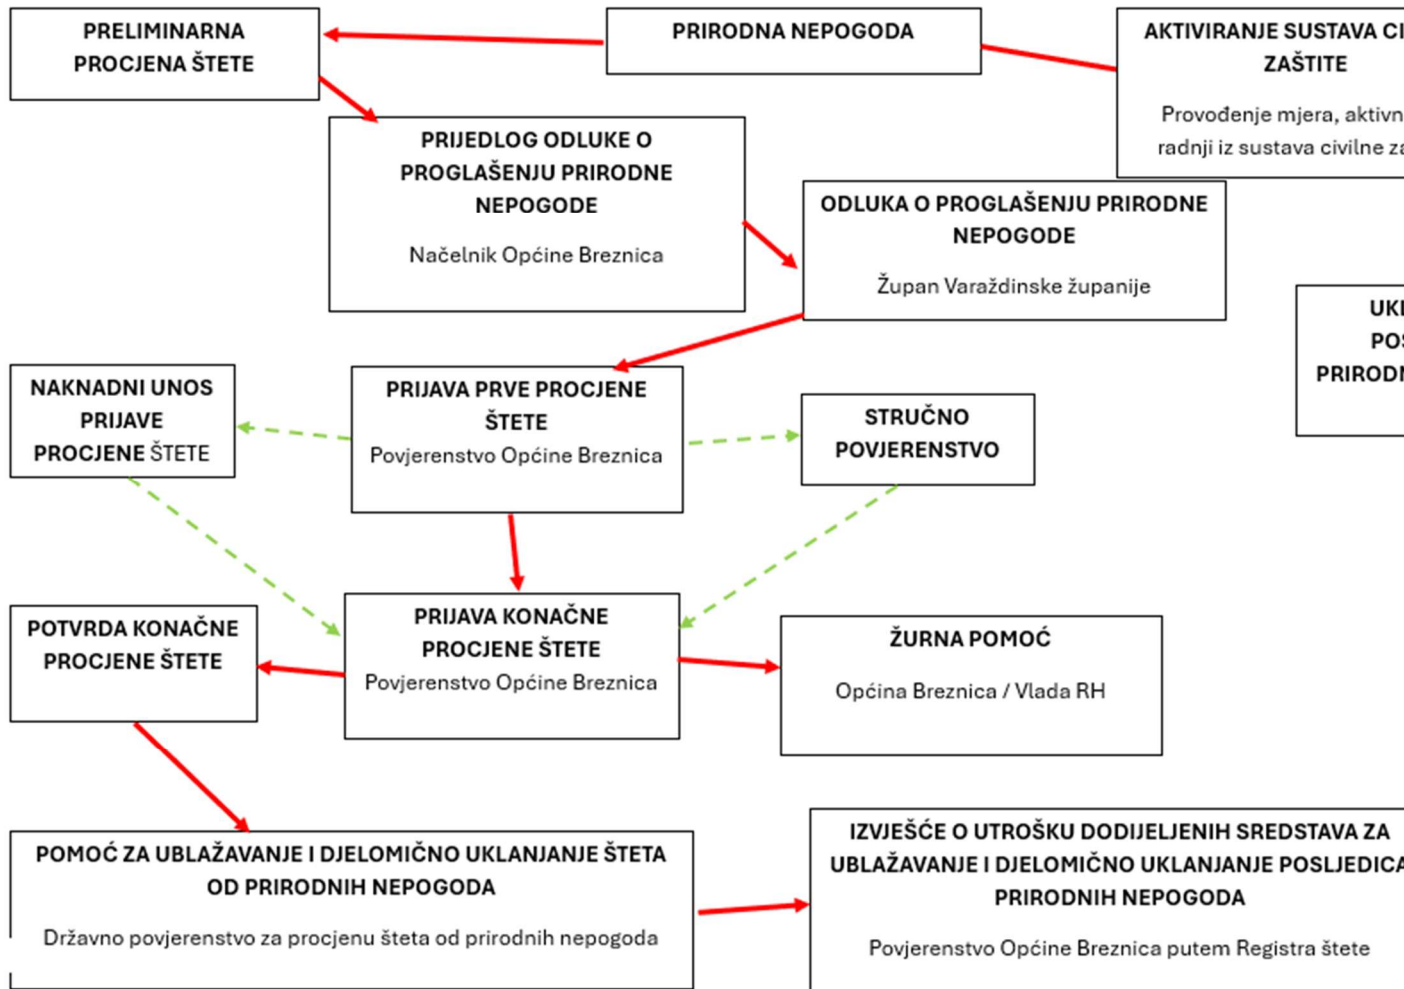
PRELIMINARNA PROCJENA ŠTETE

PRIRODNA NEPOGODA

AKTIVIRANJE SUSTAVA CI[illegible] ZAŠTITE

Provođenje mjera, aktivn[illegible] radnji iz sustava civilne za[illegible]

PRIJEDLOG ODLUKE O PROGLAŠENJU PRIRODNE NEPOGODE

Načelnik Općine Breznica

ODLUKA O PROGLAŠENJU PRIRODNE NEPOGODE

Župan Varaždinske županije

UK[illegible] POS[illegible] PRIRODN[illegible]

NAKNADNI UNOS PRIJAVE PROCJENE ŠTETE

PRIJAVA PRVE PROCJENE ŠTETE

Povjerenstvo Općine Breznica

STRUČNO POVJERENSTVO

POTVRDA KONAČNE PROCJENE ŠTETE

PRIJAVA KONAČNE PROCJENE ŠTETE

Povjerenstvo Općine Breznica

ŽURNA POMOĆ

Općina Breznica / Vlada RH

POMOĆ ZA UBLAŽAVANJE I DJELOMIČNO UKLANJANJE ŠTETA OD PRIRODNIH NEPOGODA

Državno povjerenstvo za procjenu šteta od prirodnih nepogoda

IZVJEŠĆE O UTROŠKU DODIJELJENIH SREDSTAVA ZA UBLAŽAVANJE I DJELOMIČNO UKLANJANJE POSLJEDICA PRIRODNIH NEPOGODA

Povjerenstvo Općine Breznica putem Registra štete